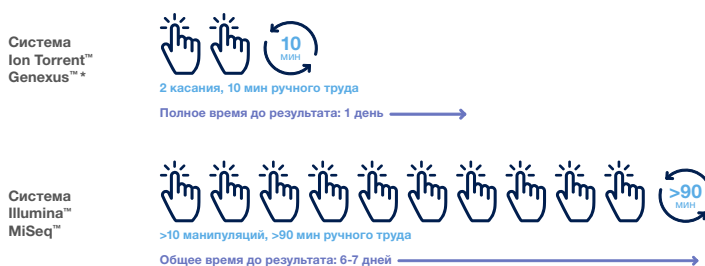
Система Ion Torrent™ Genexus™*

10 мин

2 касания, 10 мин ручного труда

Полное время до результата: 1 день

Система Illumina™ MiSeq™

>90 мин

>10 манипуляций, >90 мин ручного труда

Общее время до результата: 6-7 дней